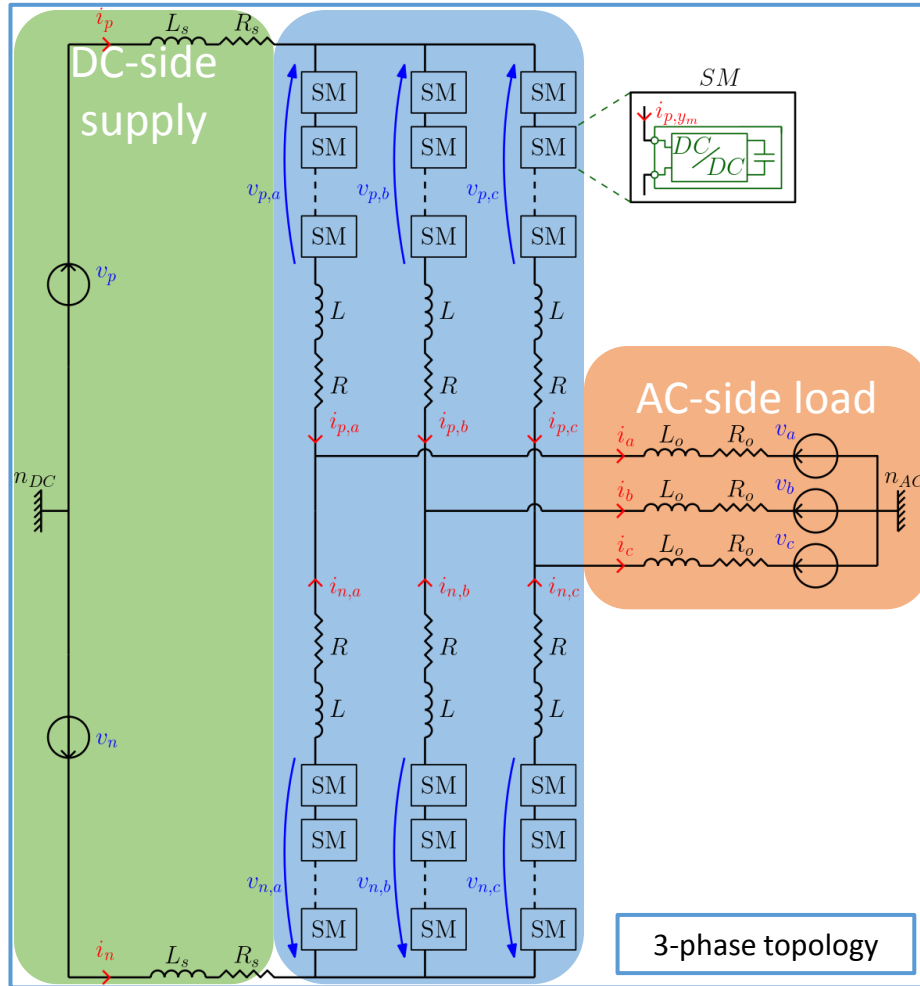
$i_p$ $L_s$ $R_s$

DC-side supply

$SM$

SM SM SM

SM SM SM

$i_{p,y_m}$

$DC/DC$

$v_{p,a}$ $v_{p,b}$ $v_{p,c}$

SM SM SM

$v_p$

$L$ $L$ $L$

$R$ $R$ $R$

AC-side load

$i_{p,a}$ $i_{p,b}$ $i_{p,c}$

$i_a$ $L_o$ $R_o$ $v_a$

$n_{DC}$

$i_b$ $L_o$ $R_o$ $v_b$

$n_{AC}$

$i_c$ $L_o$ $R_o$ $v_c$

$i_{n,a}$ $i_{n,b}$ $i_{n,c}$

$R$ $R$ $R$

$L$ $L$ $L$

$v_n$

SM SM SM

SM SM SM

$v_{n,a}$ $v_{n,b}$ $v_{n,c}$

SM SM SM

$i_n$ $L_s$ $R_s$

3-phase topology